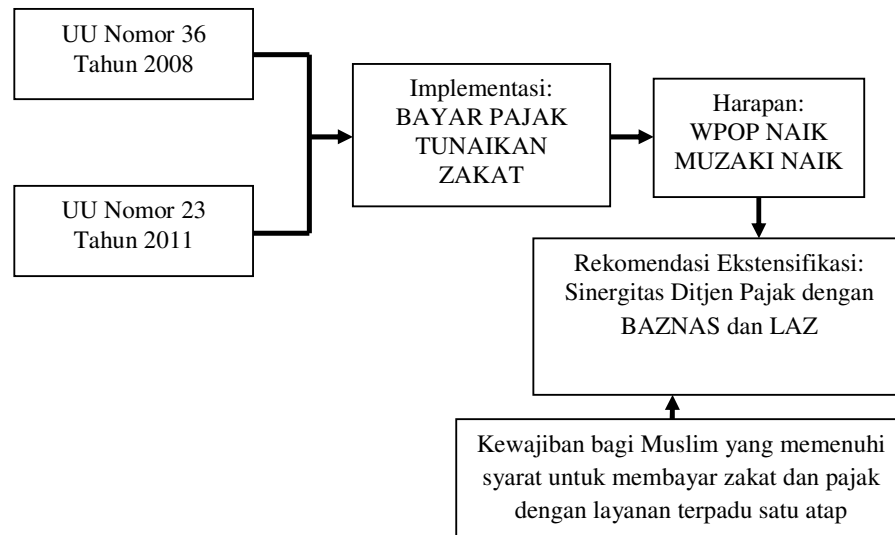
UU Nomor 36 Tahun 2008

UU Nomor 23 Tahun 2011

Implementasi: BAYAR PAJAK TUNAIKAN ZAKAT

Harapan: WPOP NAIK MUZAKI NAIK

Rekomendasi Ekstensifikasi: Sinergitas Ditjen Pajak dengan BAZNAS dan LAZ

Kewajiban bagi Muslim yang memenuhi syarat untuk membayar zakat dan pajak dengan layanan terpadu satu atap